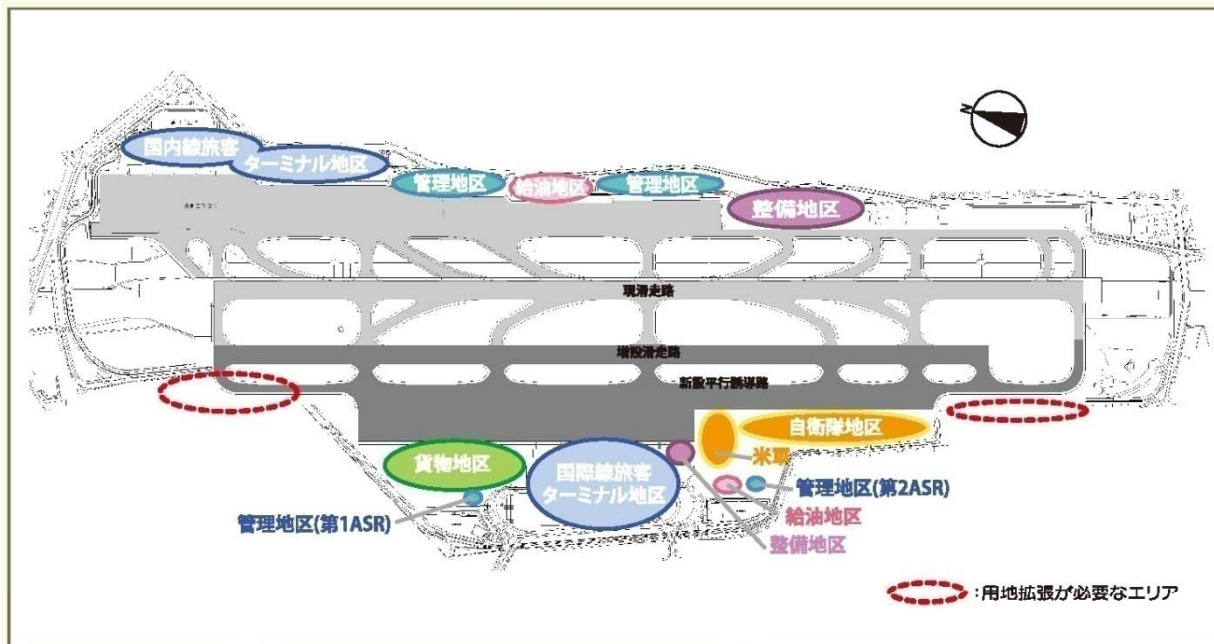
国内線旅客
ターミナル地区

管理地区

給油地区

管理地区

整備地区

現滑走路

増設滑走路

新設平行誘導路

自衛隊地区

米軍

貨物地区

国際線旅客
ターミナル地区

管理地区(第2ASR)

管理地区(第1ASR)

給油地区

整備地区

:用地拡張が必要なエリア